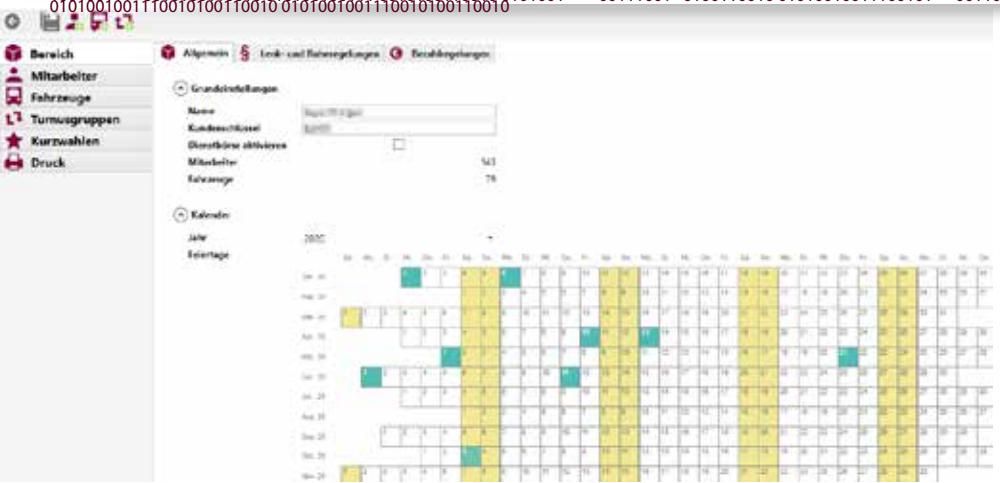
0101001001110010100110010 0101001001110010100110010

Bereich
Mitarbeiter
Fahrzeuge
Turnusgruppen
Kurzwahlen
Druck

Allgemein
Lenk- und Ruheregelungen
Bezahlregelungen

Grundeinstellungen
Name
Kundenschlüssel
Dienstbörse aktivieren
Mitarbeiter 543
Fahrzeuge 78

Kalender
Jahr 2020
Feiertage

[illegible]